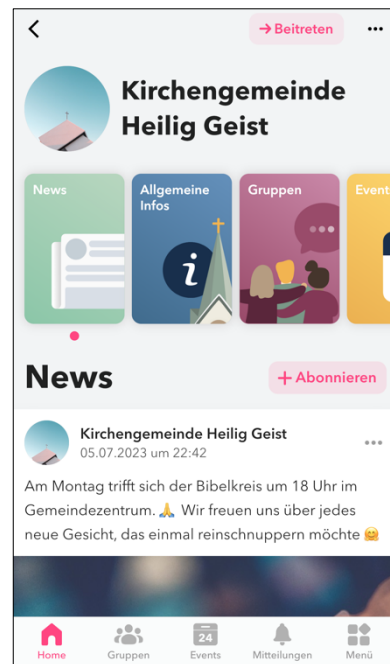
<

→ Beitreten

...

Kirchengemeinde Heilig Geist

News

Allgemeine Infos

Gruppen

Event

News

+ Abonnieren

Kirchengemeinde Heilig Geist
05.07.2023 um 22:42

...

Am Montag trifft sich der Bibelkreis um 18 Uhr im Gemeindezentrum. 🙏 Wir freuen uns über jedes neue Gesicht, das einmal reinschnuppern möchte 🤗

Home
Gruppen
24
Events
Mitteilungen
Menü